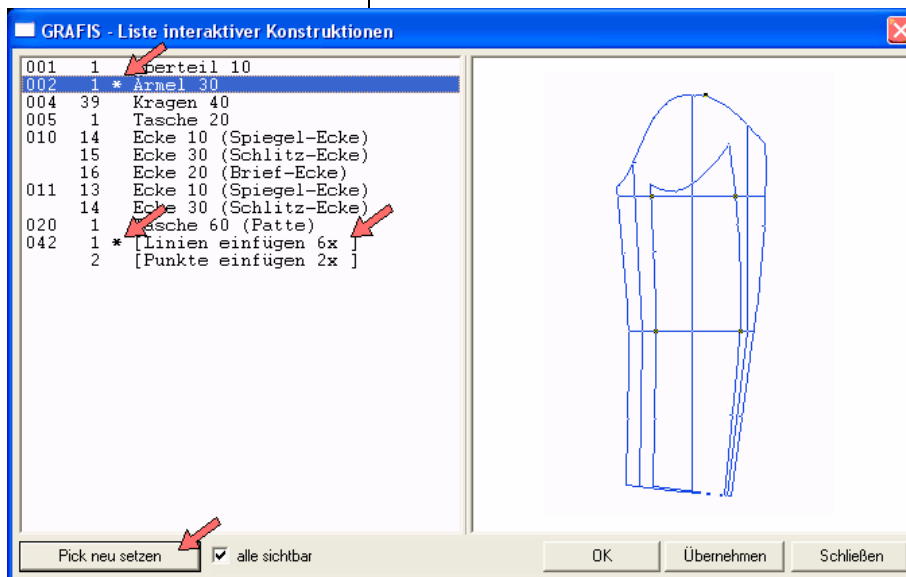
GRAFIS - Liste interaktiver Konstruktionen

001 1 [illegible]erteil 10
002 1 * Ärmel 30
004 39 Kragen 40
005 1 Tasche 20
010 14 Ecke 10 (Spiegel-Ecke)
15 Ecke 30 (Schlitz-Ecke)
16 Ecke 20 (Brief-Ecke)
011 13 Ecke 10 (Spiegel-Ecke)
14 Ecke 30 (Schlitz-Ecke)
020 1 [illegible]asche 60 (Patte)
042 1 * [Linien einfügen 6x ]
2 [Punkte einfügen 2x ]

Pick neu setzen
alle sichtbar
OK
Übernehmen
Schließen